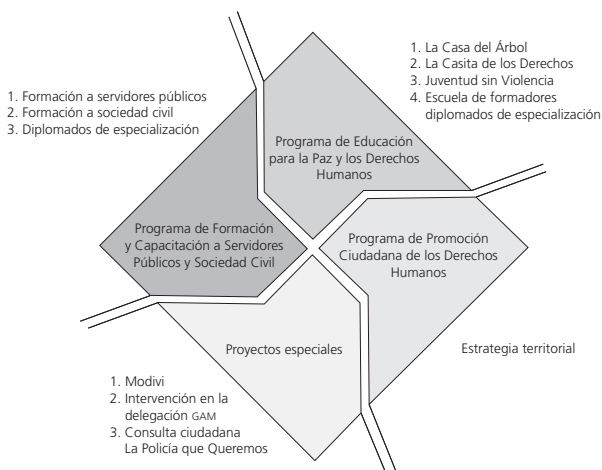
1. La Casa del Árbol
2. La Casita de los Derechos
3. Juventud sin Violencia
4. Escuela de formadores diplomados de especialización

1. Formación a servidores públicos
2. Formación a sociedad civil
3. Diplomados de especialización

Programa de Educación para la Paz y los Derechos Humanos

Programa de Formación y Capacitación a Servidores Públicos y Sociedad Civil

Programa de Promoción Ciudadana de los Derechos Humanos

Proyectos especiales

Estrategia territorial

1. Modivi
2. Intervención en la delegación GAM
3. Consulta ciudadana La Policía que Queremos